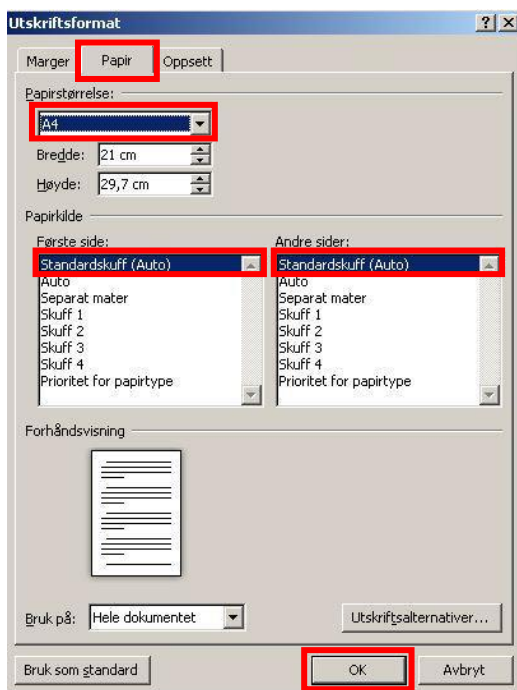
Utskriftsformat

? X

Marger
Papir
Oppsett

Papirstørrelse:
A4
Bredde: 21 cm
Høyde: 29,7 cm

Papirkilde
Første side:
Standardskuff (Auto)
Auto
Separat mater
Skuff 1
Skuff 2
Skuff 3
Skuff 4
Prioritet for papirtype

Andre sider:
Standardskuff (Auto)
Auto
Separat mater
Skuff 1
Skuff 2
Skuff 3
Skuff 4
Prioritet for papirtype

Forhåndsvisning

Bruk på: Hele dokumentet
Utskriftsalternativer...

Bruk som standard
OK
Avbryt